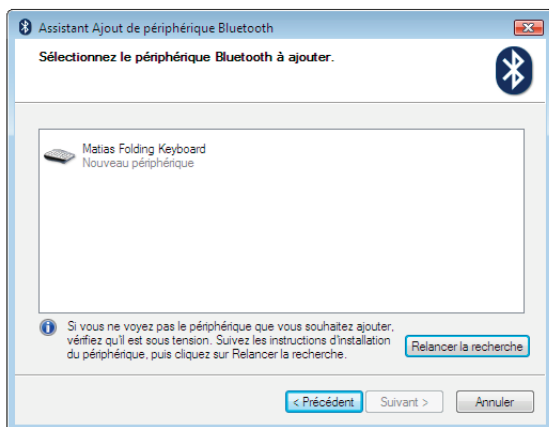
Assistant Ajout de périphérique Bluetooth

Sélectionnez le périphérique Bluetooth à ajouter.

Matias Folding Keyboard
Nouveau périphérique

Si vous ne voyez pas le périphérique que vous souhaitez ajouter, vérifiez qu'il est sous tension. Suivez les instructions d'installation du périphérique, puis cliquez sur Relancer la recherche.

Relancer la recherche

< Précédent | Suivant > | Annuler